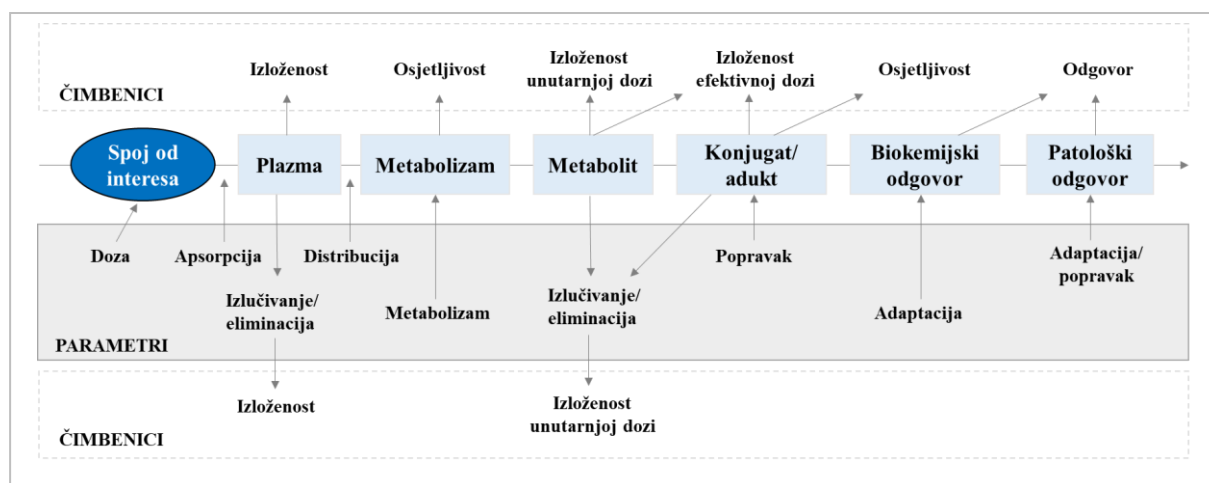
ČIMBENICI

Izloženost

Osjetljivost

Izloženost unutarnjoj dozi

Izloženost efektivnoj dozi

Osjetljivost

Odgovor

Spoj od interesa

Plazma

Metabolizam

Metabolit

Konjugat/ adukt

Biokemijski odgovor

Patološki odgovor

Doza

Apsorpcija

Distribucija

Popravak

Adaptacija/ popravak

Izlučivanje/ eliminacija

Metabolizam

Izlučivanje/ eliminacija

Adaptacija

PARAMETRI

Izloženost

Izloženost unutarnjoj dozi

ČIMBENICI